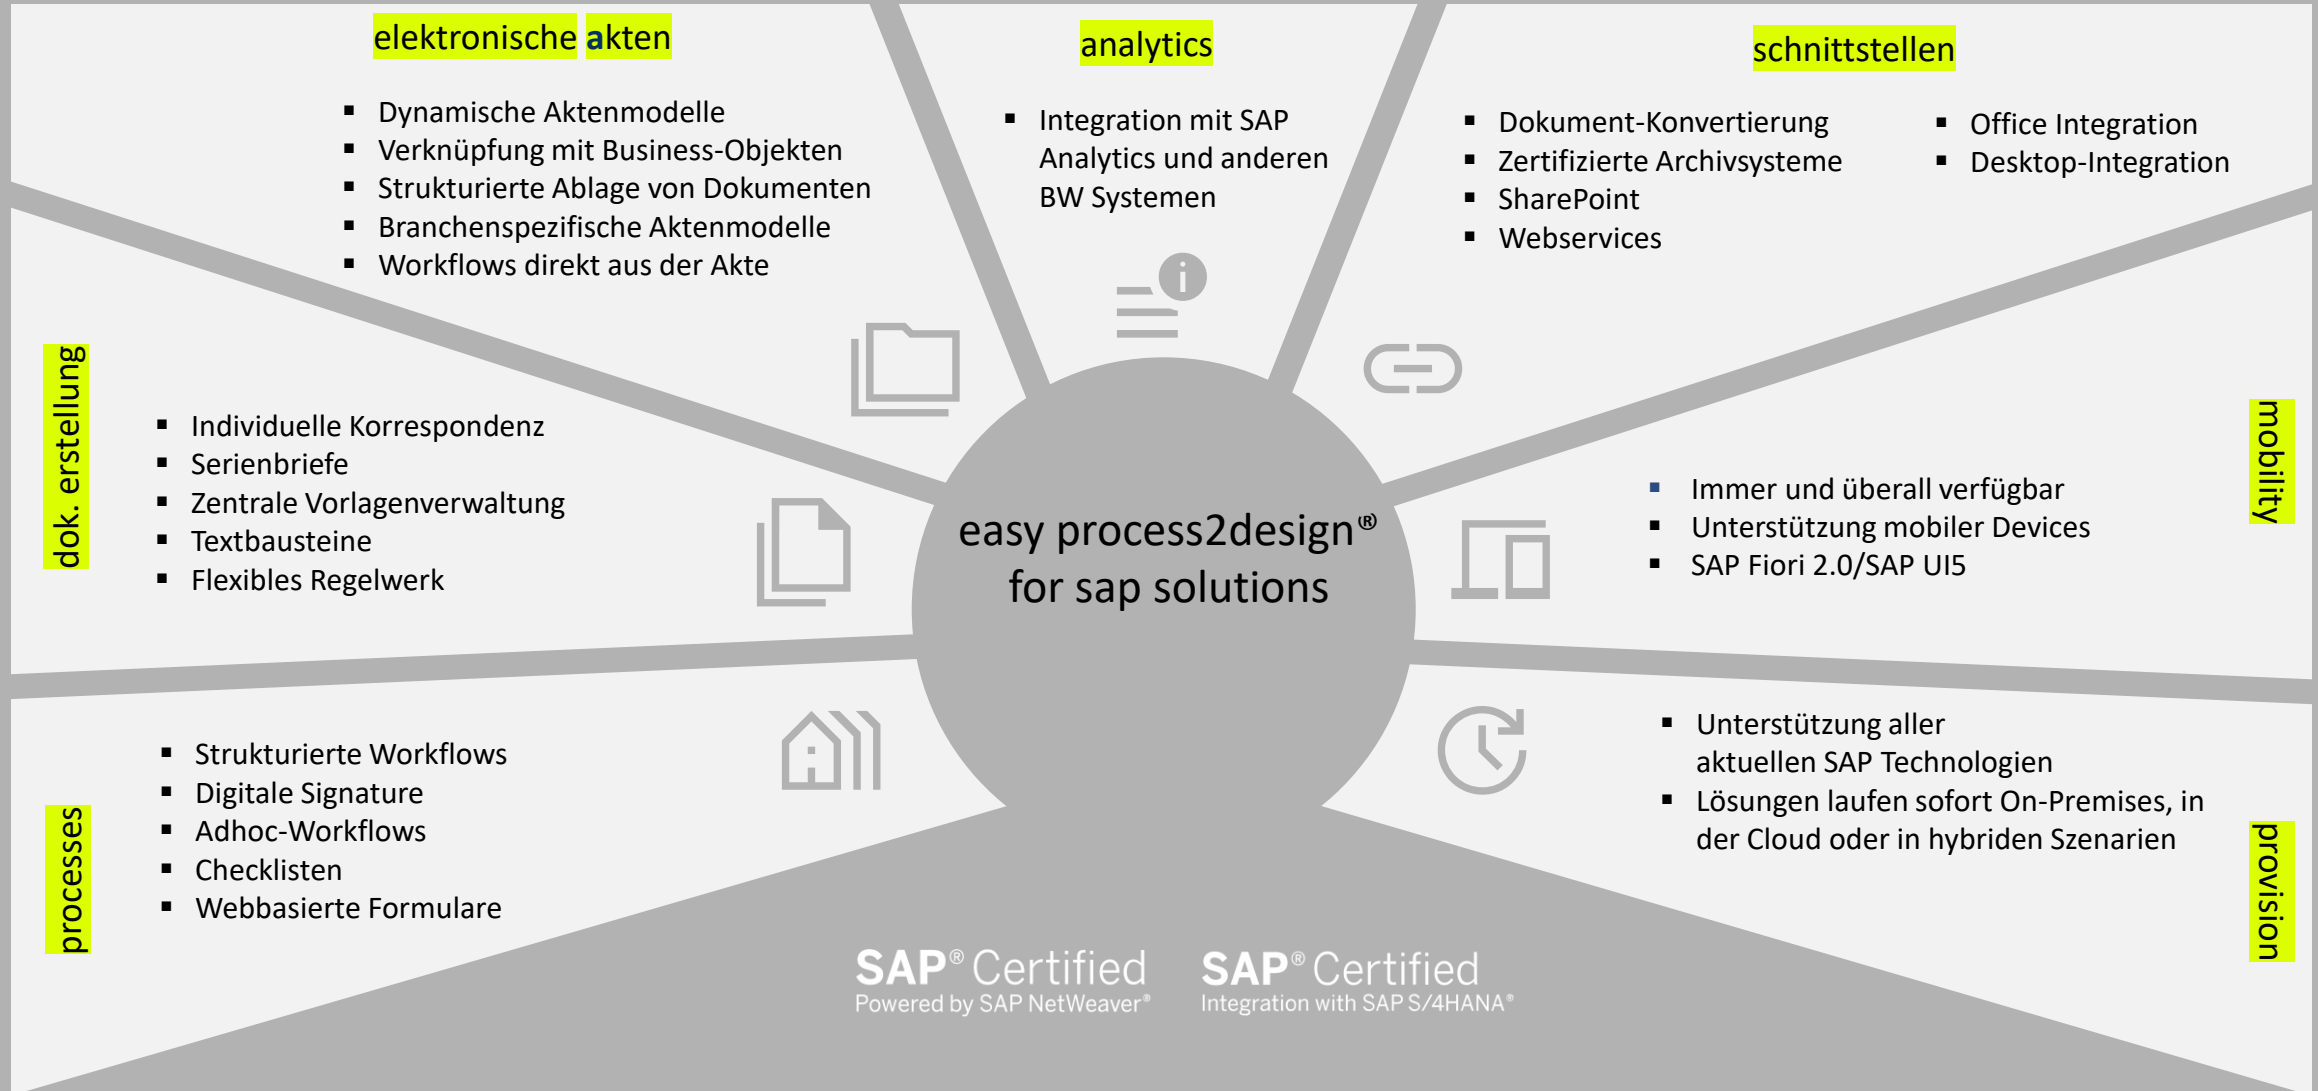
elektronische akten

- Dynamische Aktenmodelle
- Verknüpfung mit Business-Objekten
- Strukturierte Ablage von Dokumenten
- Branchenspezifische Aktenmodelle
- Workflows direkt aus der Akte

analytics

- Integration mit SAP Analytics und anderen BW Systemen

schnittstellen

- Dokument-Konvertierung
- Zertifizierte Archivsysteme
- SharePoint
- Webservices

- Office Integration
- Desktop-Integration

dok. erstellung

- Individuelle Korrespondenz
- Serienbriefe
- Zentrale Vorlagenverwaltung
- Textbausteine
- Flexibles Regelwerk

easy process2design®
for sap solutions

mobility

- Immer und überall verfügbar
- Unterstützung mobiler Devices
- SAP Fiori 2.0/SAP UI5

processes

- Strukturierte Workflows
- Digitale Signature
- Adhoc-Workflows
- Checklisten
- Webbasierte Formulare

- Unterstützung aller aktuellen SAP Technologien
- Lösungen laufen sofort On-Premises, in der Cloud oder in hybriden Szenarien

provision

SAP® Certified
Powered by SAP NetWeaver®

SAP® Certified
Integration with SAP S/4HANA®